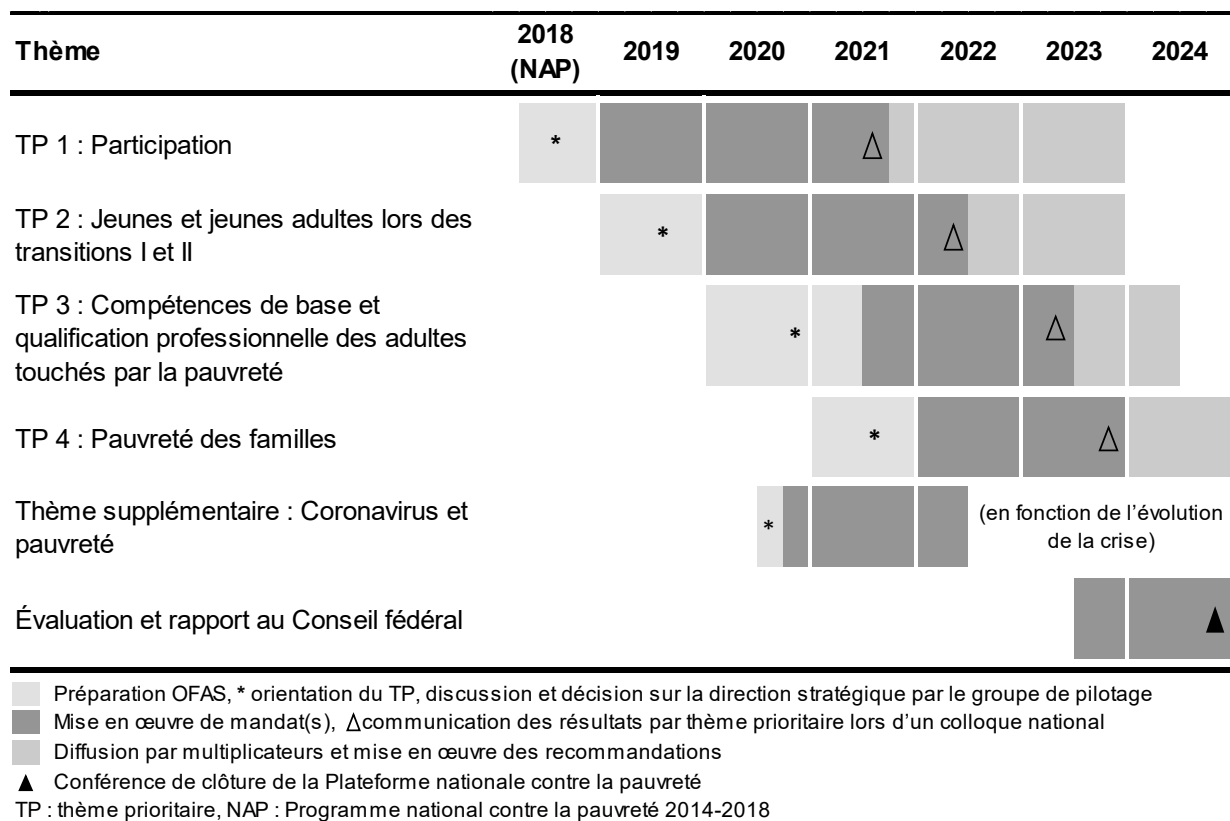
| Thème | 2018 (NAP) | 2019 | 2020 | 2021 | 2022 | 2023 | 2024 |
|---|---|---|---|---|---|---|---|
| TP 1 : Participation | * | | | ∆ | | | |
| TP 2 : Jeunes et jeunes adultes lors des transitions I et II | | * | | | ∆ | | |
| TP 3 : Compétences de base et qualification professionnelle des adultes touchés par la pauvreté | | | * | | | ∆ | |
| TP 4 : Pauvreté des familles | | | | * | | ∆ | |
| Thème supplémentaire : Coronavirus et pauvreté | | | * | | | (en fonction de l'évolution de la crise) | |
| Évaluation et rapport au Conseil fédéral | | | | | | | ▲ |

Préparation OFAS, * orientation du TP, discussion et décision sur la direction stratégique par le groupe de pilotage

Mise en œuvre de mandat(s), ∆communication des résultats par thème prioritaire lors d'un colloque national

Diffusion par multiplicateurs et mise en œuvre des recommandations

▲ Conférence de clôture de la Plateforme nationale contre la pauvreté

TP : thème prioritaire, NAP : Programme national contre la pauvreté 2014-2018